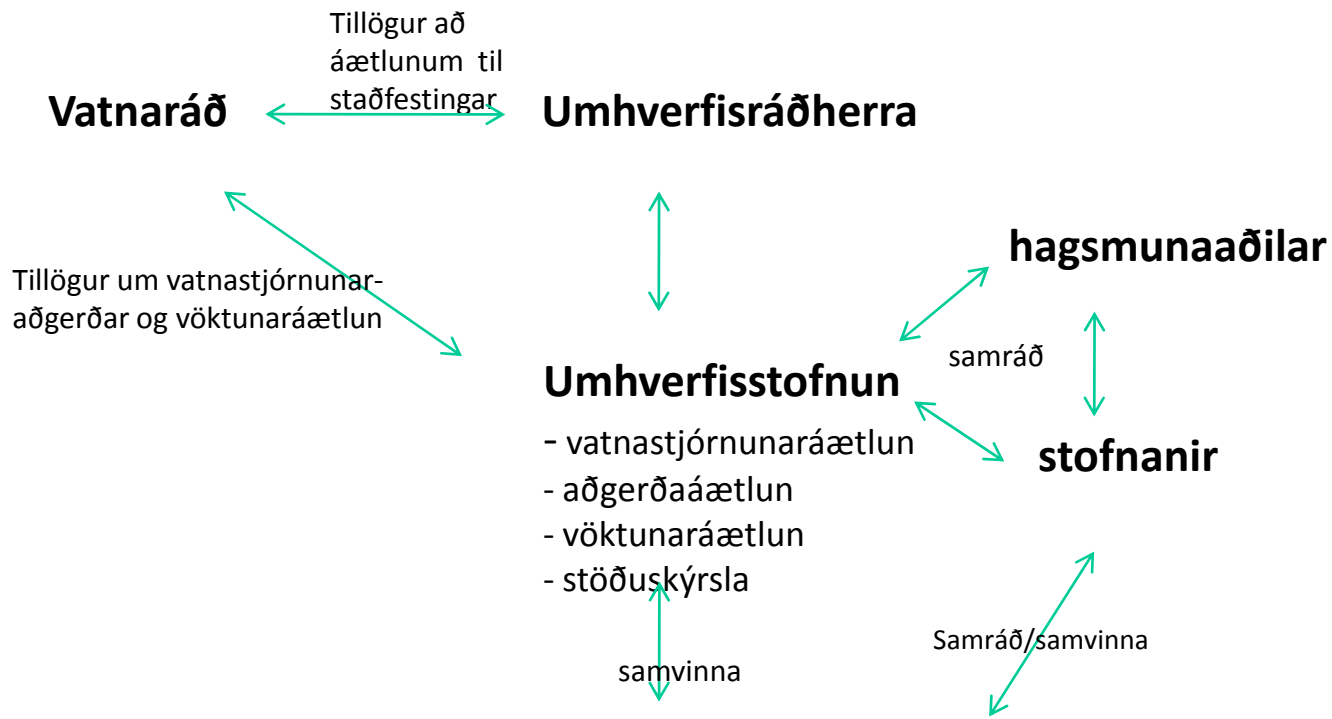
Tillögur að áætlunum til staðfestingar

Vatnaráð

Umhverfisráðherra

hagsmunaaðilar

Tillögur um vatnastjórnunaraðgerðar og vöktunaráætlun

samráð

Umhverfisstofnun

- vatnastjórnunaráætlun
- aðgerðaáætlun
- vöktunaráætlun
- stöðuskýrsla

stofnanir

Samráð/samvinna

samvinna